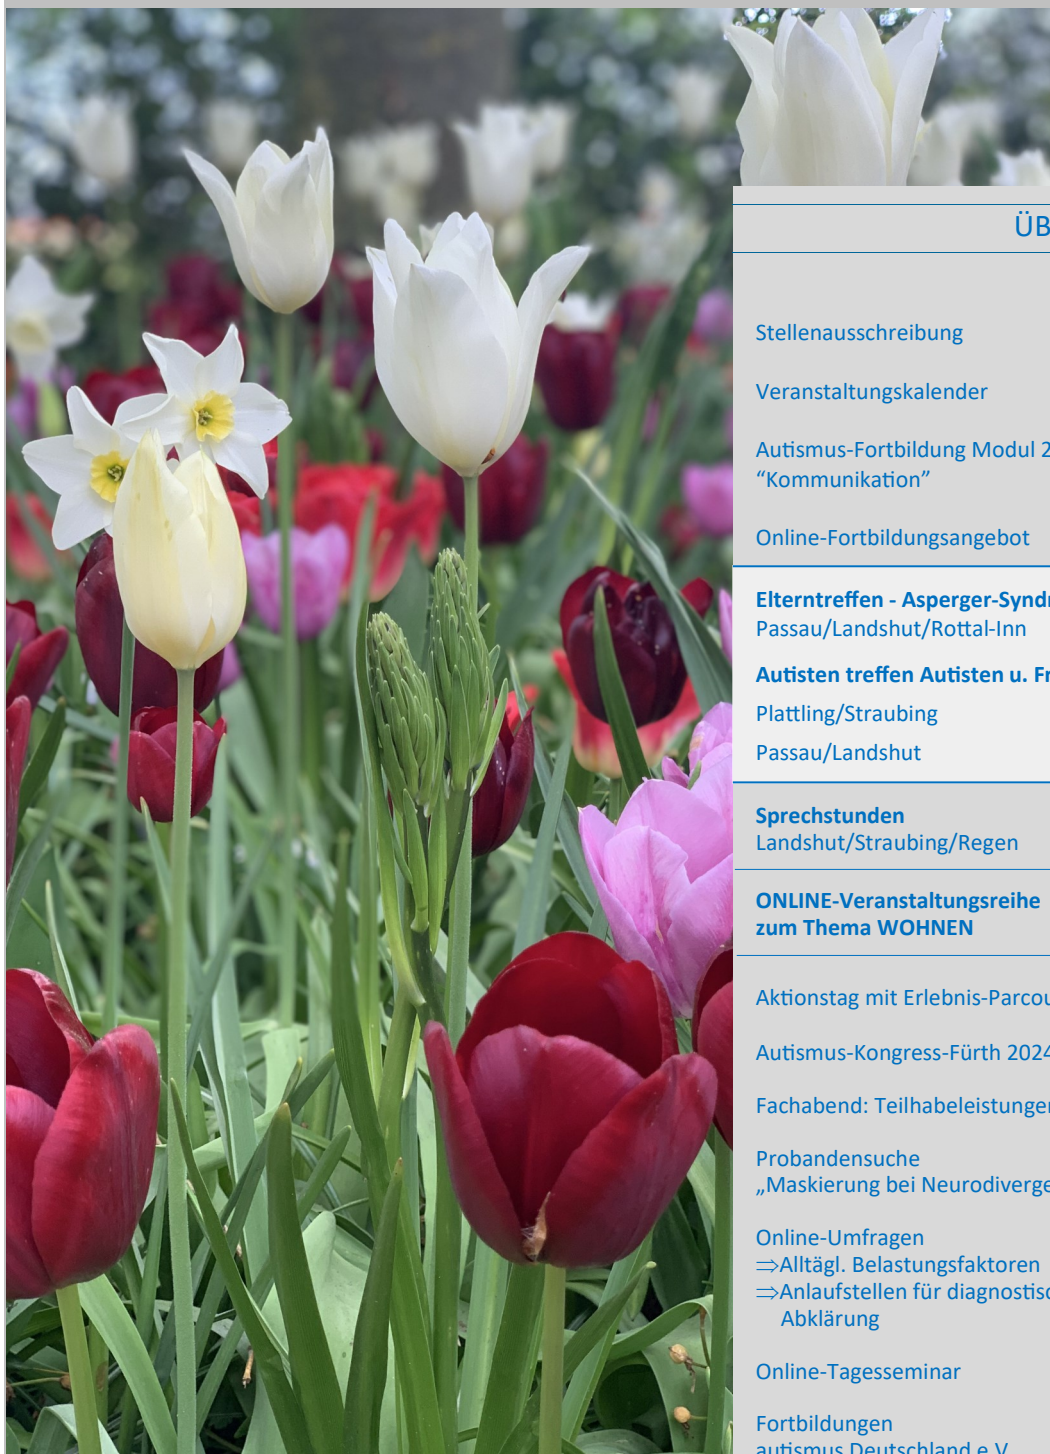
ÜB

Stellenausschreibung

Veranstaltungskalender

Autismus-Fortbildung Modul 2 “Kommunikation”

Online-Fortbildungsangebot

Elterntreffen - Asperger-Syndr
Passau/Landshut/Rottal-Inn

Autisten treffen Autisten u. Fr
Plattling/Straubing
Passau/Landshut

Sprechstunden
Landshut/Straubing/Regen

ONLINE-Veranstaltungsreihe zum Thema WOHNEN

Aktionstag mit Erlebnis-Parcou

Autismus-Kongress-Fürth 2024

Fachabend: Teilhabeleistunge

Probandensuche
„Maskierung bei Neurodiverge

Online-Umfragen
⇒Alltägl. Belastungsfaktoren
⇒Anlaufstellen für diagnostisc Abklärung

Online-Tagesseminar

Fortbildungen
autismus Deutschland e.V.